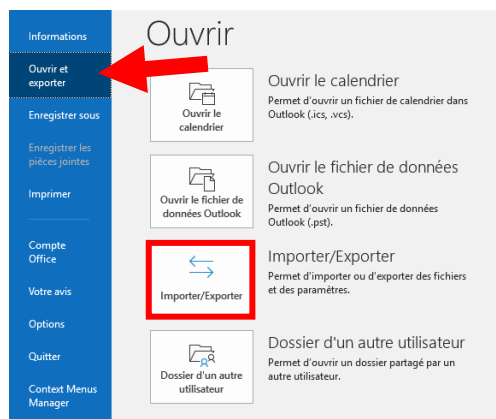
Informations

Ouvrir et exporter

Enregistrer sous

Enregistrer les pièces jointes

Imprimer

Compte Office

Votre avis

Options

Quitter

Context Menus Manager

Ouvrir

Ouvrir le calendrier

Ouvrir le calendrier
Permet d'ouvrir un fichier de calendrier dans Outlook (.ics, .vcs).

Ouvrir le fichier de données Outlook

Ouvrir le fichier de données Outlook
Permet d'ouvrir un fichier de données Outlook (.pst).

Importer/Exporter

Importer/Exporter
Permet d'importer ou d'exporter des fichiers et des paramètres.

Dossier d'un autre utilisateur

Dossier d'un autre utilisateur
Permet d'ouvrir un dossier partagé par un autre utilisateur.